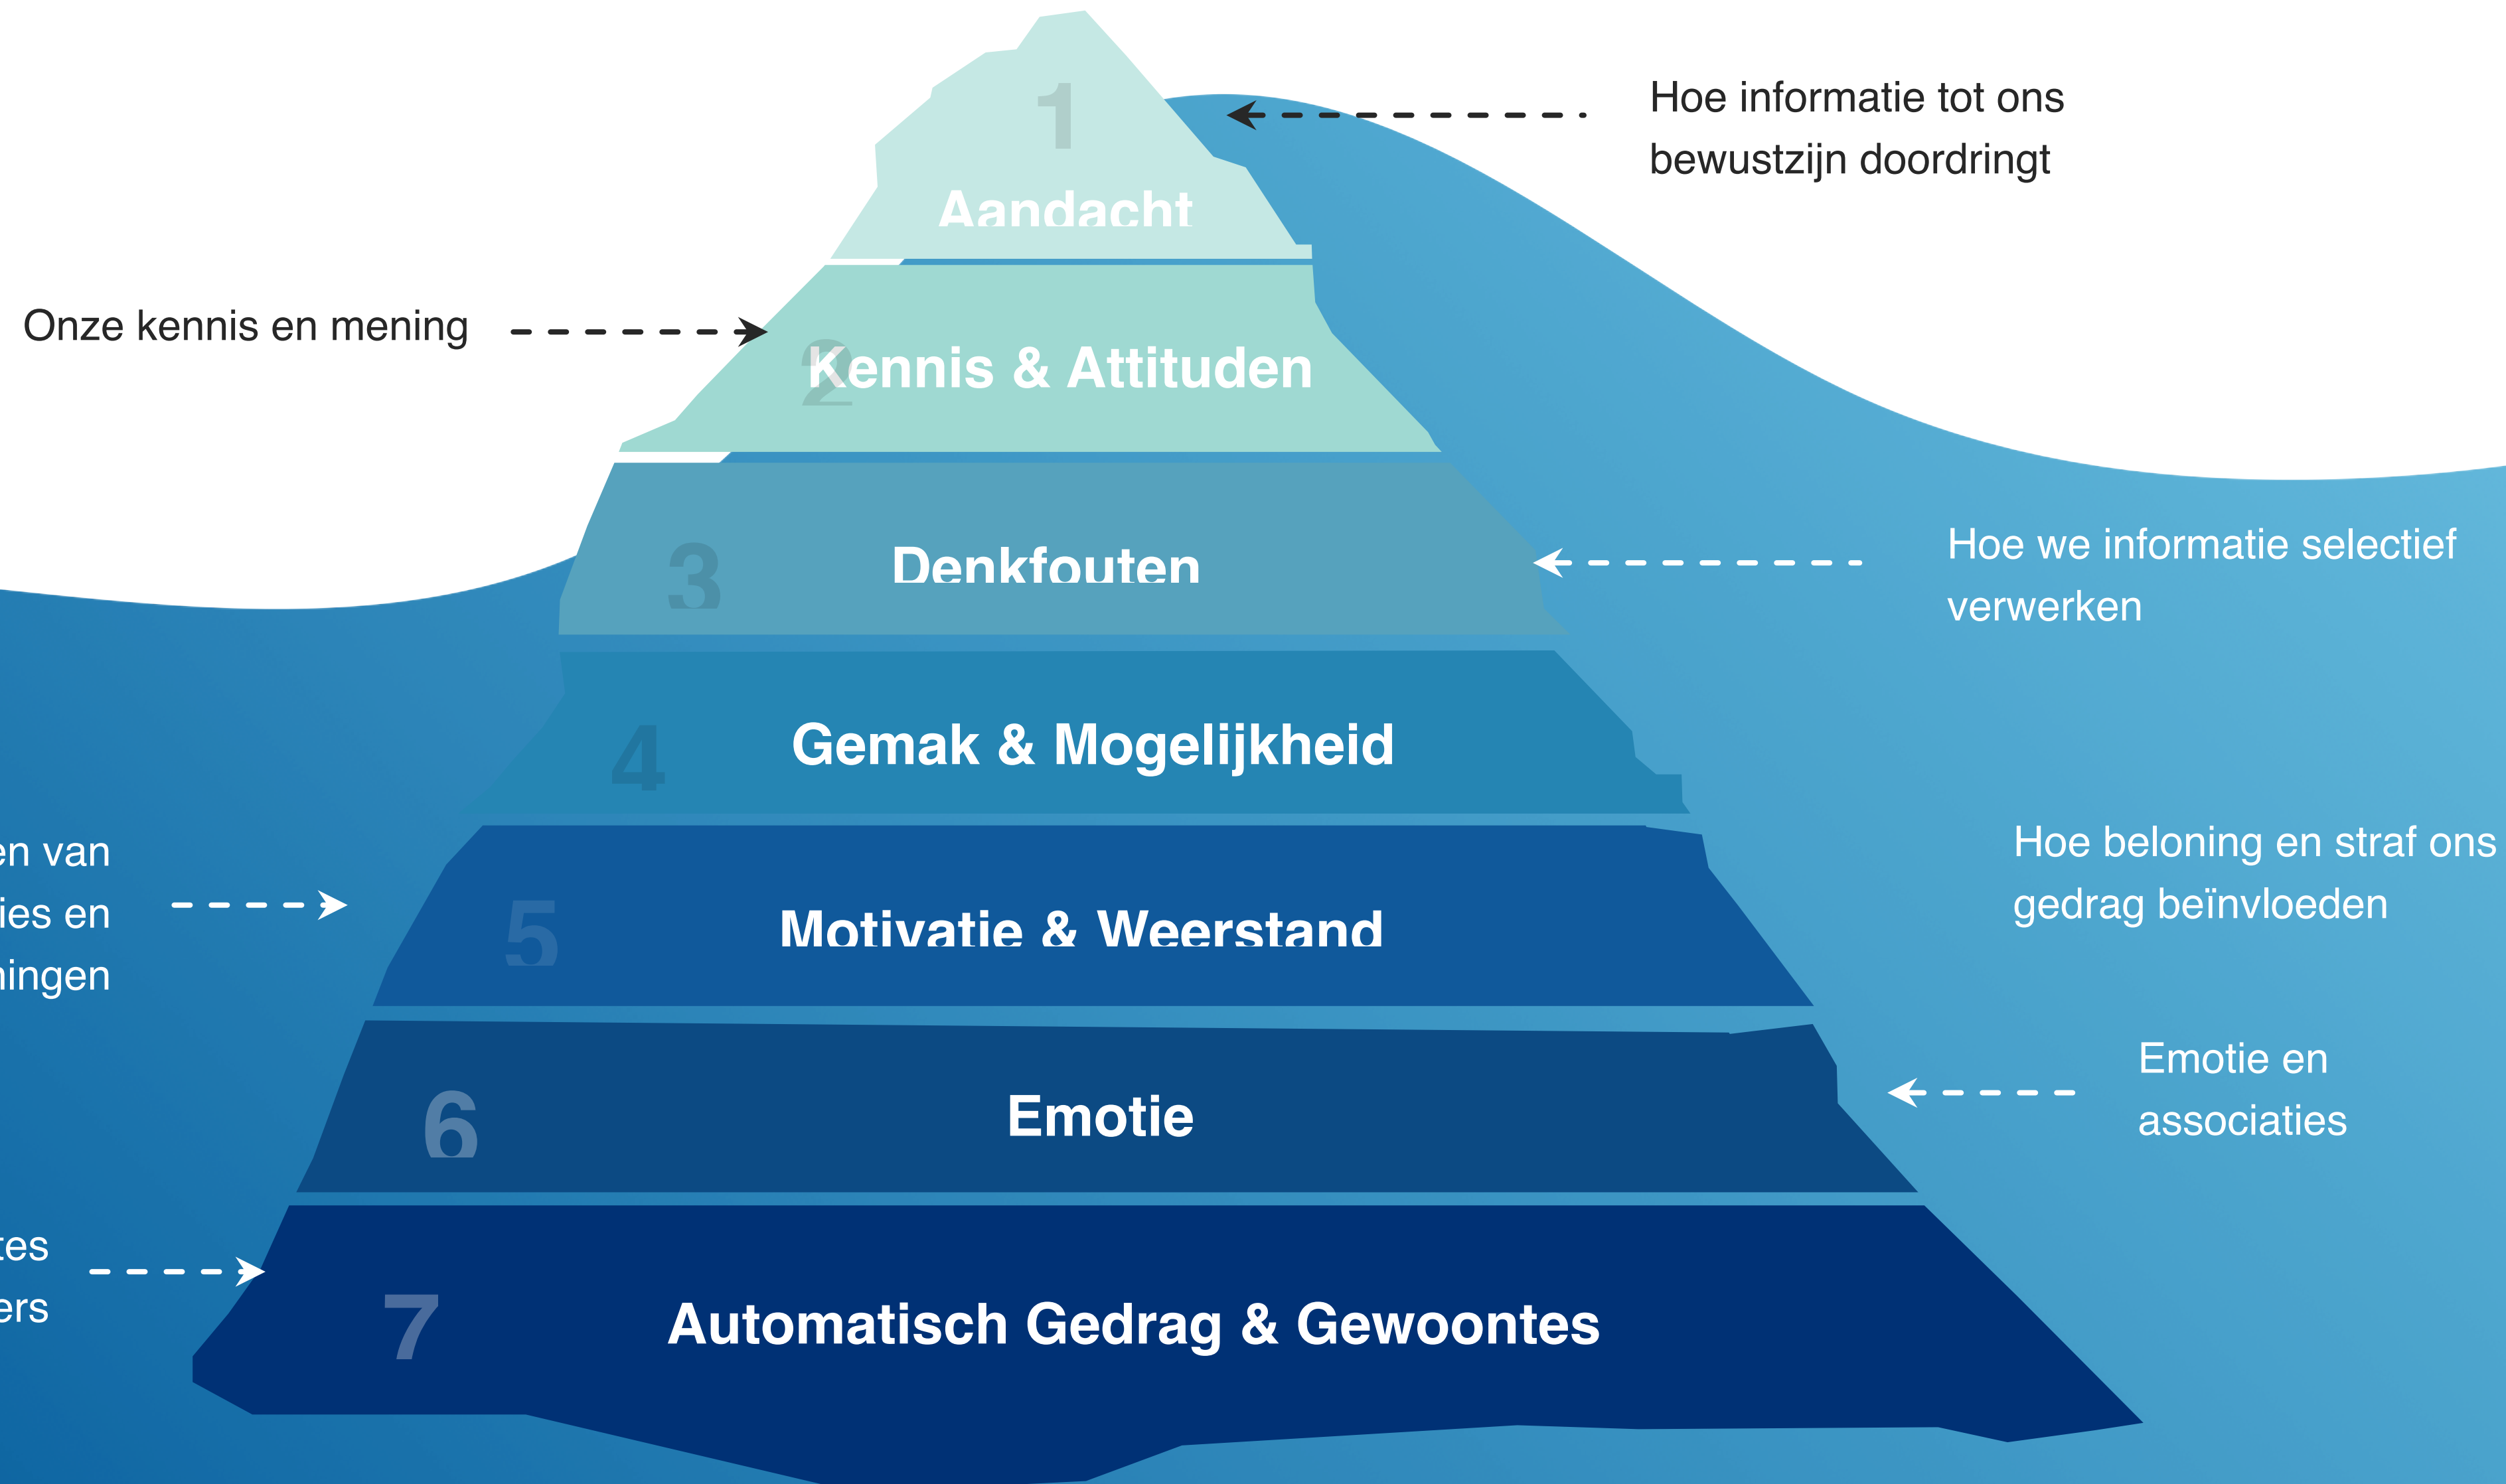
1
Aandacht

Hoe informatie tot ons bewustzijn doordringt

Onze kennis en mening

2
Kennis & Attituden

3
Denkfouten

Hoe we informatie selectief verwerken

4
Gemak & Mogelijkheid

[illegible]en van
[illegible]ies en
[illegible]ingen

5
Motivatie & Weerstand

Hoe beloning en straf ons gedrag beïnvloeden

6
Emotie

Emotie en associaties

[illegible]tes
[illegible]ers

7
Automatisch Gedrag & Gewoontes